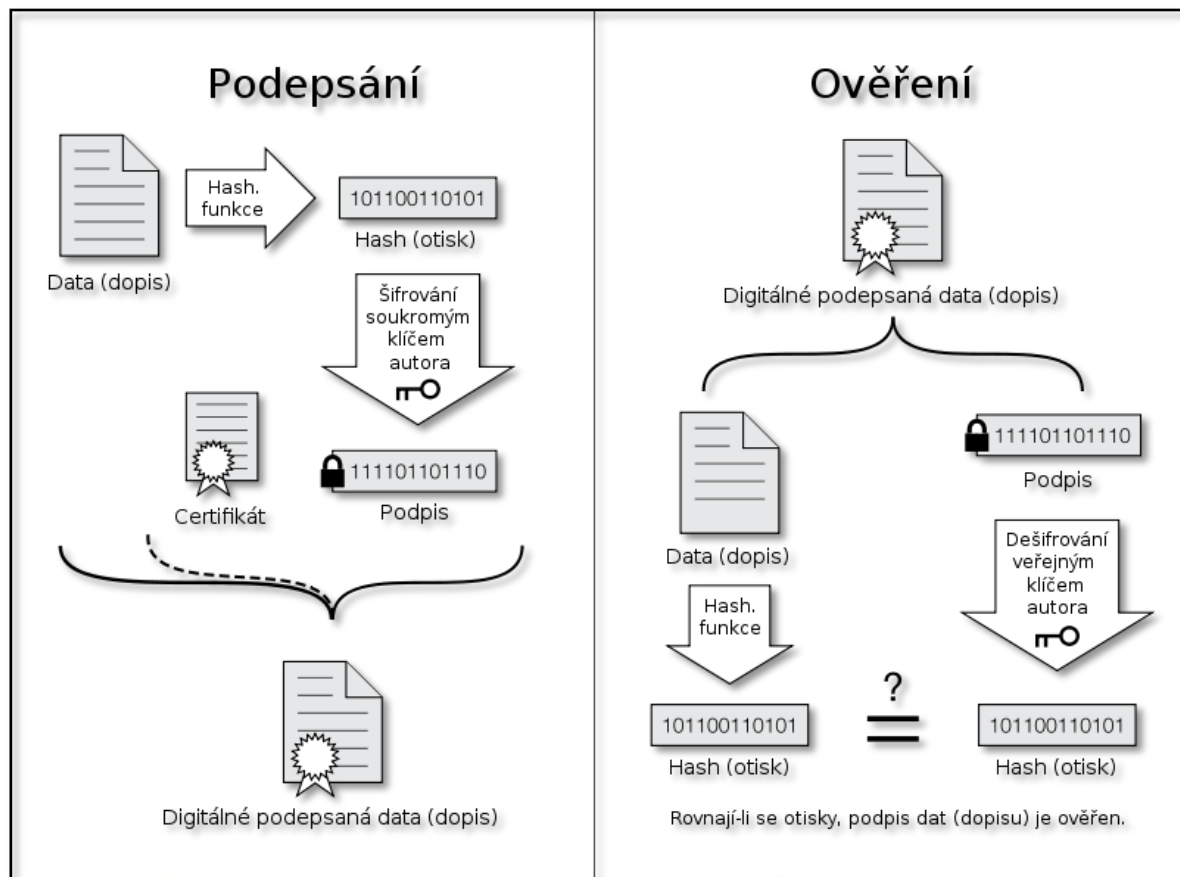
Podepsání

Hash. funkce

101100110101

Hash (otisk)

Data (dopis)

Šifrování soukromým klíčem autora

Certifikát

111101101110

Podpis

Digitálné podepsaná data (dopis)

Ověření

Digitálné podepsaná data (dopis)

Data (dopis)

111101101110

Podpis

Dešifrování veřejným klíčem autora

Hash. funkce

101100110101

Hash (otisk)

?
=

101100110101

Hash (otisk)

Rovnají-li se otisky, podpis dat (dopisu) je ověřen.